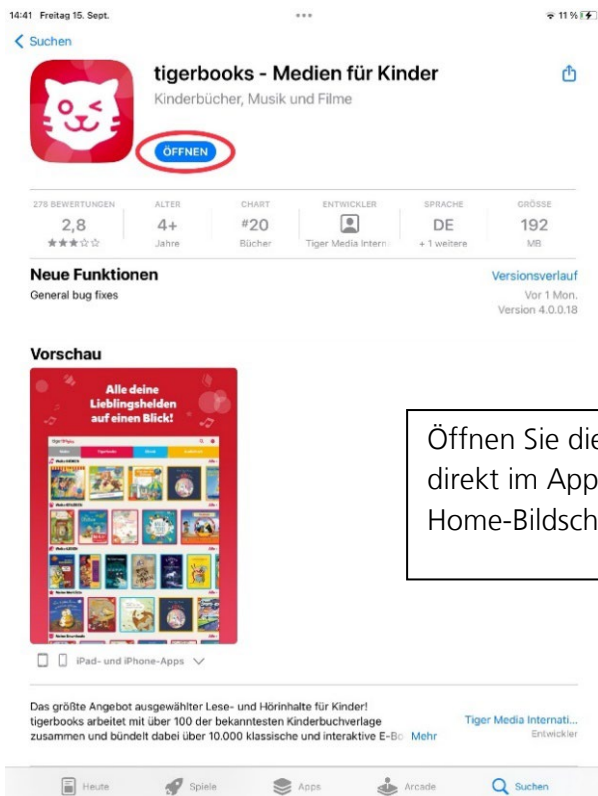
14:41 Freitag 15. Sept.

11 %

< Suchen

tigerbooks - Medien für Kinder

Kinderbücher, Musik und Filme

ÖFFNEN

| 278 BEWERTUNGEN | ALTER | CHART | ENTWICKLER | SPRACHE | GRÖSSE |
|---|---|---|---|---|---|
| 2,8 | 4+ | #20 | | DE | 192 |
| ★★★☆☆ | Jahre | Bücher | Tiger Media Intern | + 1 weitere | MB |

Neue Funktionen

Versionsverlauf

General bug fixes

Vor 1 Mon.
Version 4.0.0.18

Vorschau

Alle deine Lieblingshelden auf einen Blick!

Öffnen Sie die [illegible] direkt im App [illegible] Home-Bildsch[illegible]

iPad- und iPhone-Apps

Das größte Angebot ausgewählter Lese- und Hörinhalte für Kinder!
tigerbooks arbeitet mit über 100 der bekanntesten Kinderbuchverlage zusammen und bündelt dabei über 10.000 klassische und interaktive E-Bo Mehr

Tiger Media Internati...
Entwickler

Heute Spiele Apps Arcade Suchen